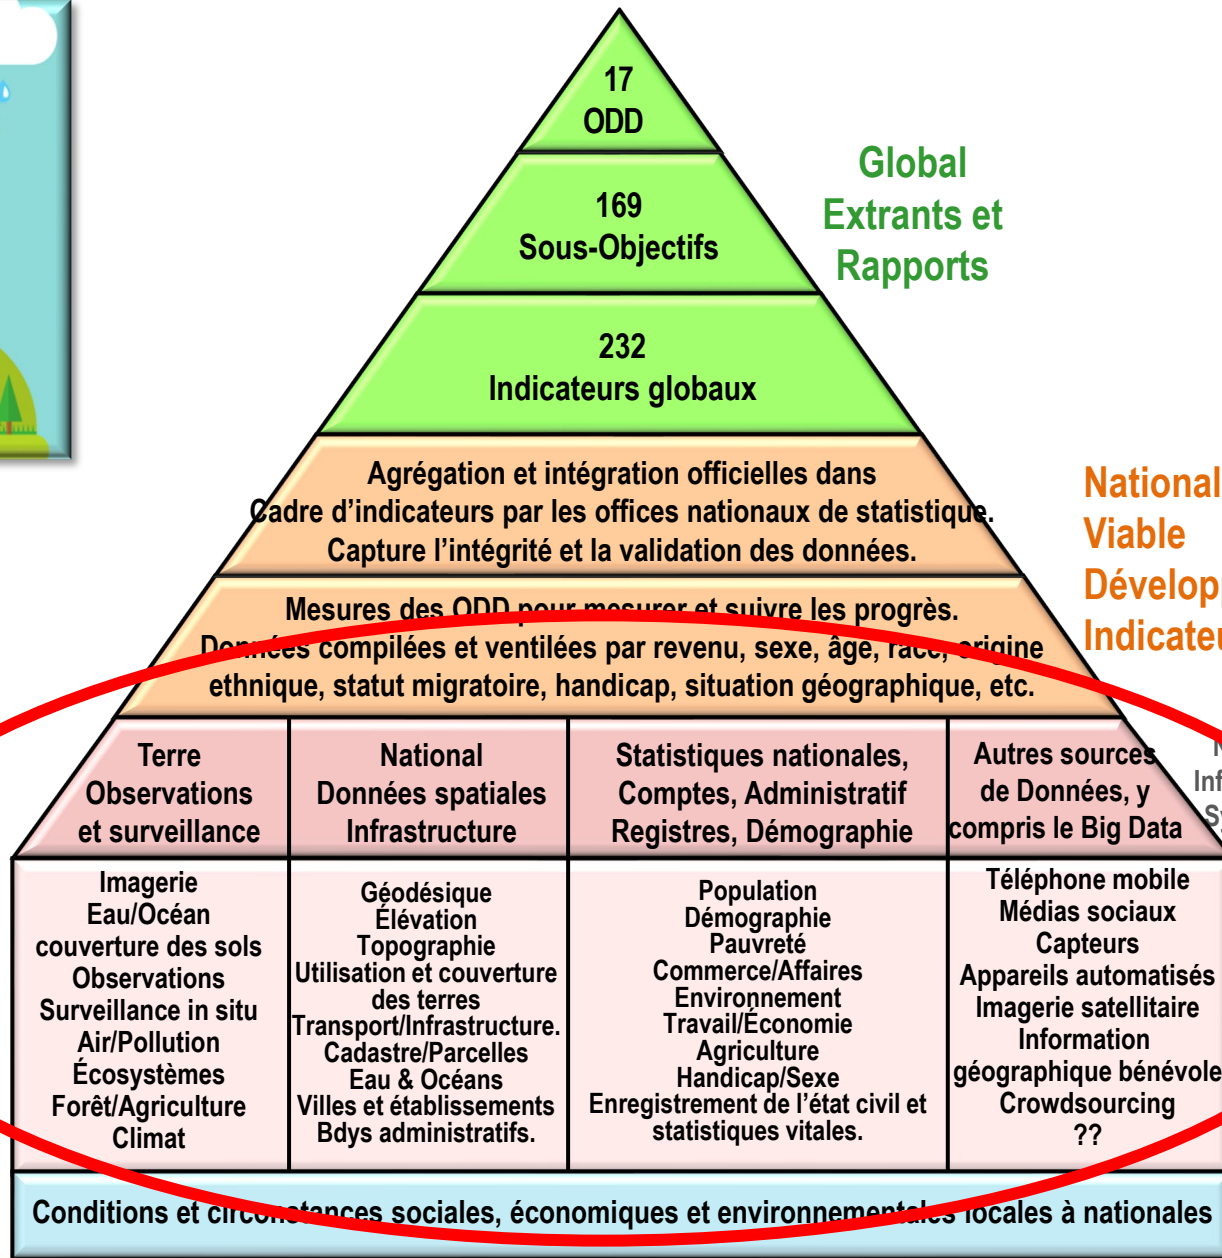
17
ODD

169
Sous-Objectifs

232
Indicateurs globaux

Global
Extrants et
Rapports

Agrégation et intégration officielles dans Cadre d'indicateurs par les offices nationaux de statistique. Capture l'intégrité et la validation des données.

National
Viable
Dévelop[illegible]
Indicate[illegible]

Mesures des ODD pour mesurer et suivre les progrès. Données compilées et ventilées par revenu, sexe, âge, race, origine ethnique, statut migratoire, handicap, situation géographique, etc.

| Terre Observations et surveillance | National Données spatiales Infrastructure | Statistiques nationales, Comptes, Administratif Registres, Démographie | Autres sources de Données, y compris le Big Data |
|---|---|---|---|
| Imagerie Eau/Océan couverture des sols Observations Surveillance in situ Air/Pollution Écosystèmes Forêt/Agriculture Climat | Géodésique Élévation Topographie Utilisation et couverture des terres Transport/Infrastructure. Cadastre/Parcelles Eau & Océans Villes et établissements Bdys administratifs. | Population Démographie Pauvreté Commerce/Affaires Environnement Travail/Économie Agriculture Handicap/Sexe Enregistrement de l'état civil et statistiques vitales. | Téléphone mobile Médias sociaux Capteurs Appareils automatisés Imagerie satellitaire Information géographique bénévole Crowdsourcing ?? |

Inf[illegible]
S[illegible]

Conditions et circonstances sociales, économiques et environnementales locales à nationales